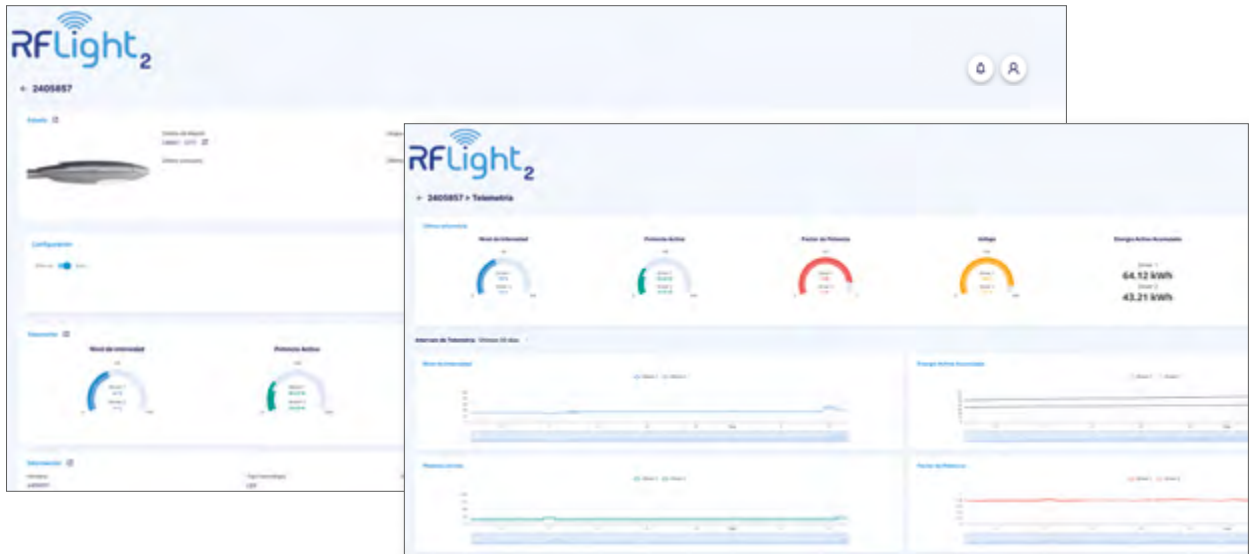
RFLight$_2$

← 2405857

Estado

Configuración

Telemetría

Nivel de Intensidad

Potencia Activa

Información

RFLight$_2$

← 2405857 > Telemetría

Última telemetría

Nivel de Intensidad

Potencia Activa

Factor de Potencia

Voltaje

Energía Activa Acumulada

64.12 kWh

43.21 kWh

Intervalo de Telemetría: Últimos 30 días

Nivel de Intensidad

Energía Activa Acumulada

Potencia Activa

Factor de Potencia